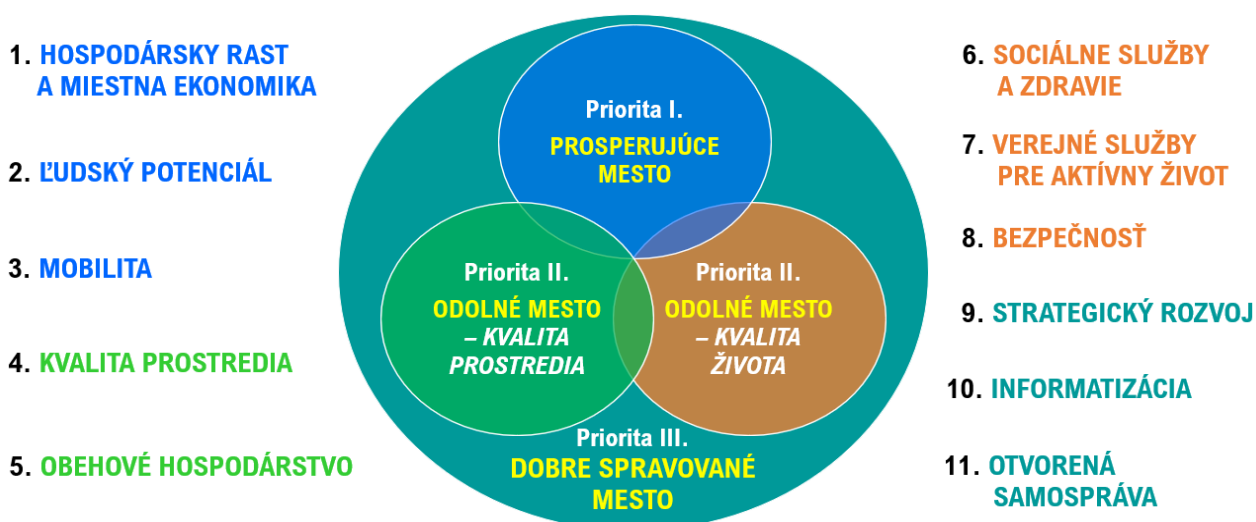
1. HOSPODÁRSKY RAST A MIESTNA EKONOMIKA

2. ĽUDSKÝ POTENCIÁL

3. MOBILITA

4. KVALITA PROSTREDIA

5. OBEHOVÉ HOSPODÁRSTVO

Priorita I.
PROSPERUJÚCE MESTO

Priorita II.
ODOLNÉ MESTO – KVALITA PROSTREDIA

Priorita II.
ODOLNÉ MESTO – KVALITA ŽIVOTA

Priorita III.
DOBRE SPRAVOVANÉ MESTO

6. SOCIÁLNE SLUŽBY A ZDRAVIE

7. VEREJNÉ SLUŽBY PRE AKTÍVNY ŽIVOT

8. BEZPEČNOSŤ

9. STRATEGICKÝ ROZVOJ

10. INFORMATIZÁCIA

11. OTVORENÁ SAMOSPRÁVA